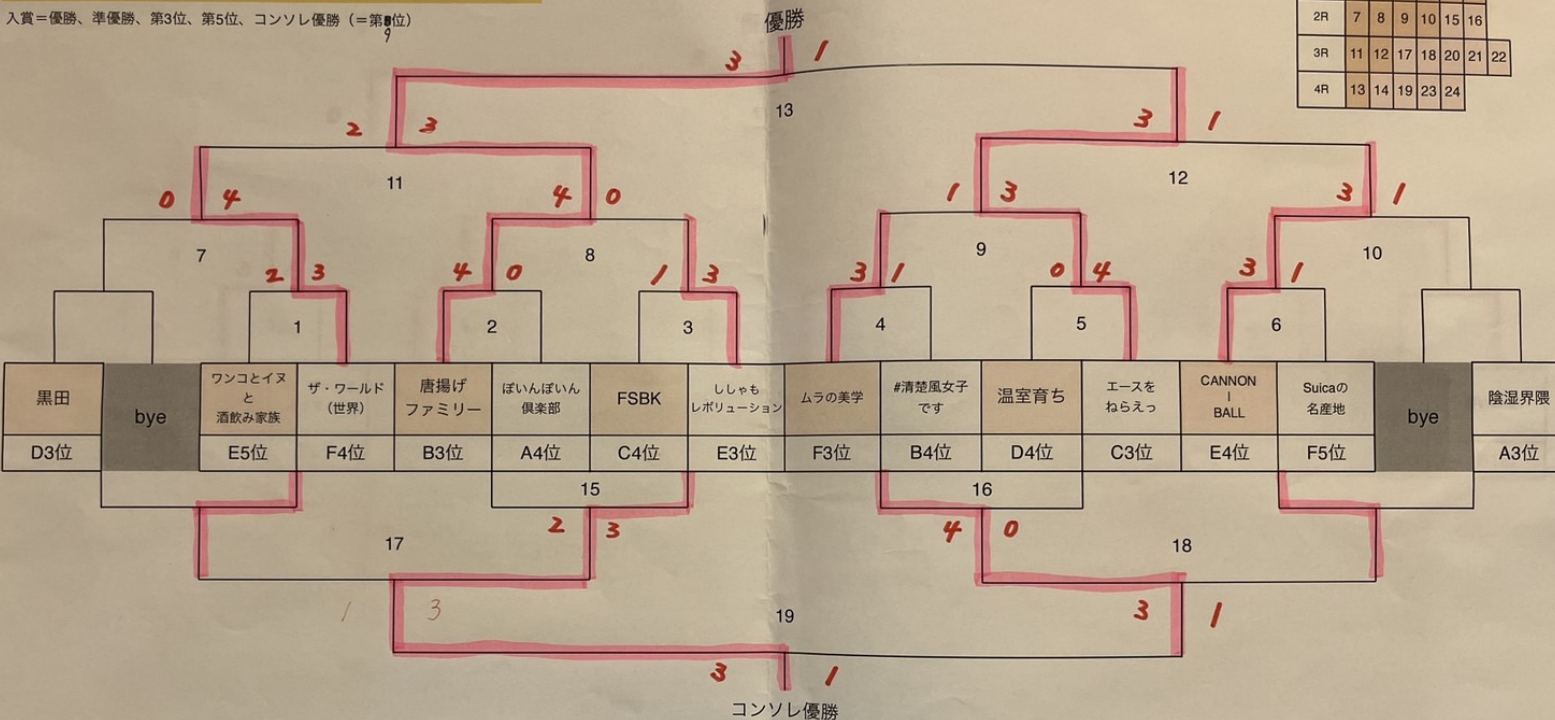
入賞＝優勝、準優勝、第3位、第5位、コンソレ優勝（＝第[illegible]位）
9

| 2R | 7 | 8 | 9 | 10 | 15 | 16 | |
|---|---|---|---|---|---|---|---|
| 3R | 11 | 12 | 17 | 18 | 20 | 21 | 22 |
| 4R | 13 | 14 | 19 | 23 | 24 | | |

優勝

3 1
13
2 3
3 1
11
12
0 4
4 0
1 3
3 1
7
8
9
10
2 3
4 0
1 3
3 1
0 4
3 1
1
2
3
4
5
6

| 黒田 | bye | ワンコとイヌと酒飲み家族 | ザ・ワールド（世界） | 唐揚げファミリー | ぽいんぽいん倶楽部 | FSBK | ししゃもレボリューション | ムラの美学 | #清楚風女子です | 温室育ち | エースをねらえっ | CANNON BALL | Suicaの名産地 | bye | 陰湿界隈 |
|---|---|---|---|---|---|---|---|---|---|---|---|---|---|---|---|
| D3位 | | E5位 | F4位 | B3位 | A4位 | C4位 | E3位 | F3位 | B4位 | D4位 | C3位 | E4位 | F5位 | | A3位 |

15
16
2 3
4 0
17
18
1 3
3 1
19
3 1

コンソレ優勝